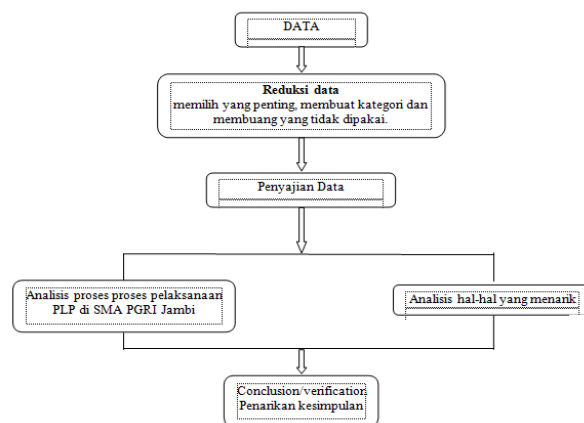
DATA

Reduksi data
memilih yang penting, membuat kategori dan membuang yang tidak dipakai.

Penyajian Data

Analisis proses proses pelaksanaan PLP di SMA PGRI Jambi

Analisis hal-hal yang menarik

Conclusion/verification
Penarikan kesimpulan